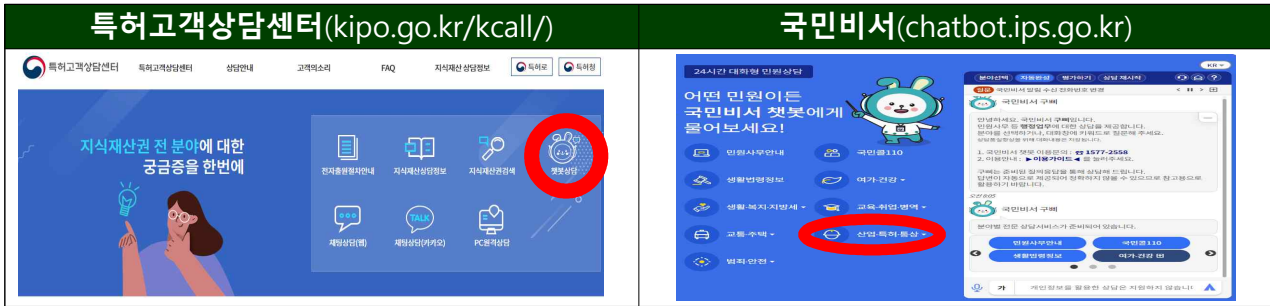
특허고객상담센터(kipo.go.kr/kcall/)

국민비서(chatbot.ips.go.kr)

특허고객상담센터 특허고객상담센터 상담안내 고객의소리 FAQ 지식재산 상담정보 특허로 특허청

지식재산권 전 분야에 대한 궁금증을 한번에

전자출원절차안내 지식재산상담정보 지식재산권검색 챗봇상담

채팅상담(웹) 채팅상담(카카오) PC원격상담

TALK

24시간 대화형 민원상담

어떤 민원이든 국민비서 챗봇에게 물어보세요!

민원사무안내 국민콜110

생활법령정보 여가·건강

생활·복지·지방세 교육·취업·병역

교통·주택 산업·특허·통상

범죄·안전

KR

분야선택 자주묻는 평가하기 상담 재시작

국민비서 구삐

안녕하세요, 국민비서 구삐예요.

1. 국민비서 챗봇 이용문의 : ☎ 1577-2558

2. 이용안내 : ▶이용가이드

국민비서 구삐

민원사무안내 국민콜110

생활법령정보 여가·건강 법

가

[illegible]